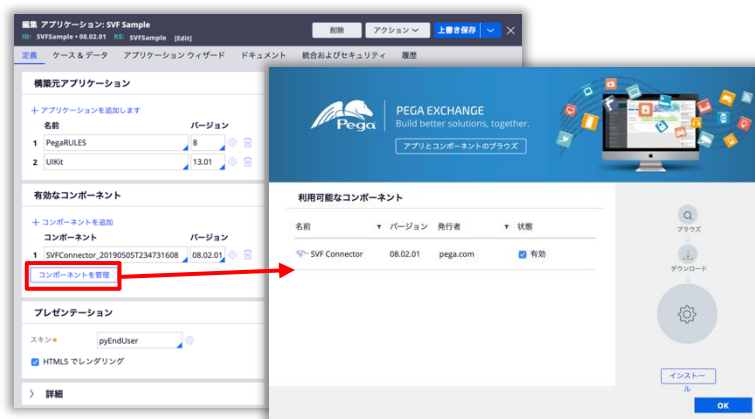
編集 アプリケーション: SVF Sample
ID: SVFSample • 08.02.01 RS: SVFSample [Edit]

削除
アクション
上書き保存

定義
ケース＆データ
アプリケーション ウィザード
ドキュメント
統合およびセキュリティ
履歴

構築元アプリケーション

+ アプリケーションを追加します

| | 名前 | バージョン |
|---|---|---|
| 1 | PegaRULES | 8 |
| 2 | UIKit | 13.01 |

有効なコンポーネント

+ コンポーネントを追加

| | コンポーネント | バージョン |
|---|---|---|
| 1 | SVFConnector_20190505T234731608 | 08.02.01 |

コンポーネントを管理

プレゼンテーション

スキン* pyEndUser

HTML5 でレンダリング

詳細

Pega PEGA EXCHANGE
Build better solutions, together.

アプリとコンポーネントのブラウズ

利用可能なコンポーネント

| 名前 | バージョン | 発行者 | 状態 |
|---|---|---|---|
| SVF Connector | 08.02.01 | pega.com | 有効 |

ブラウズ
ダウンロード

インストール

OK